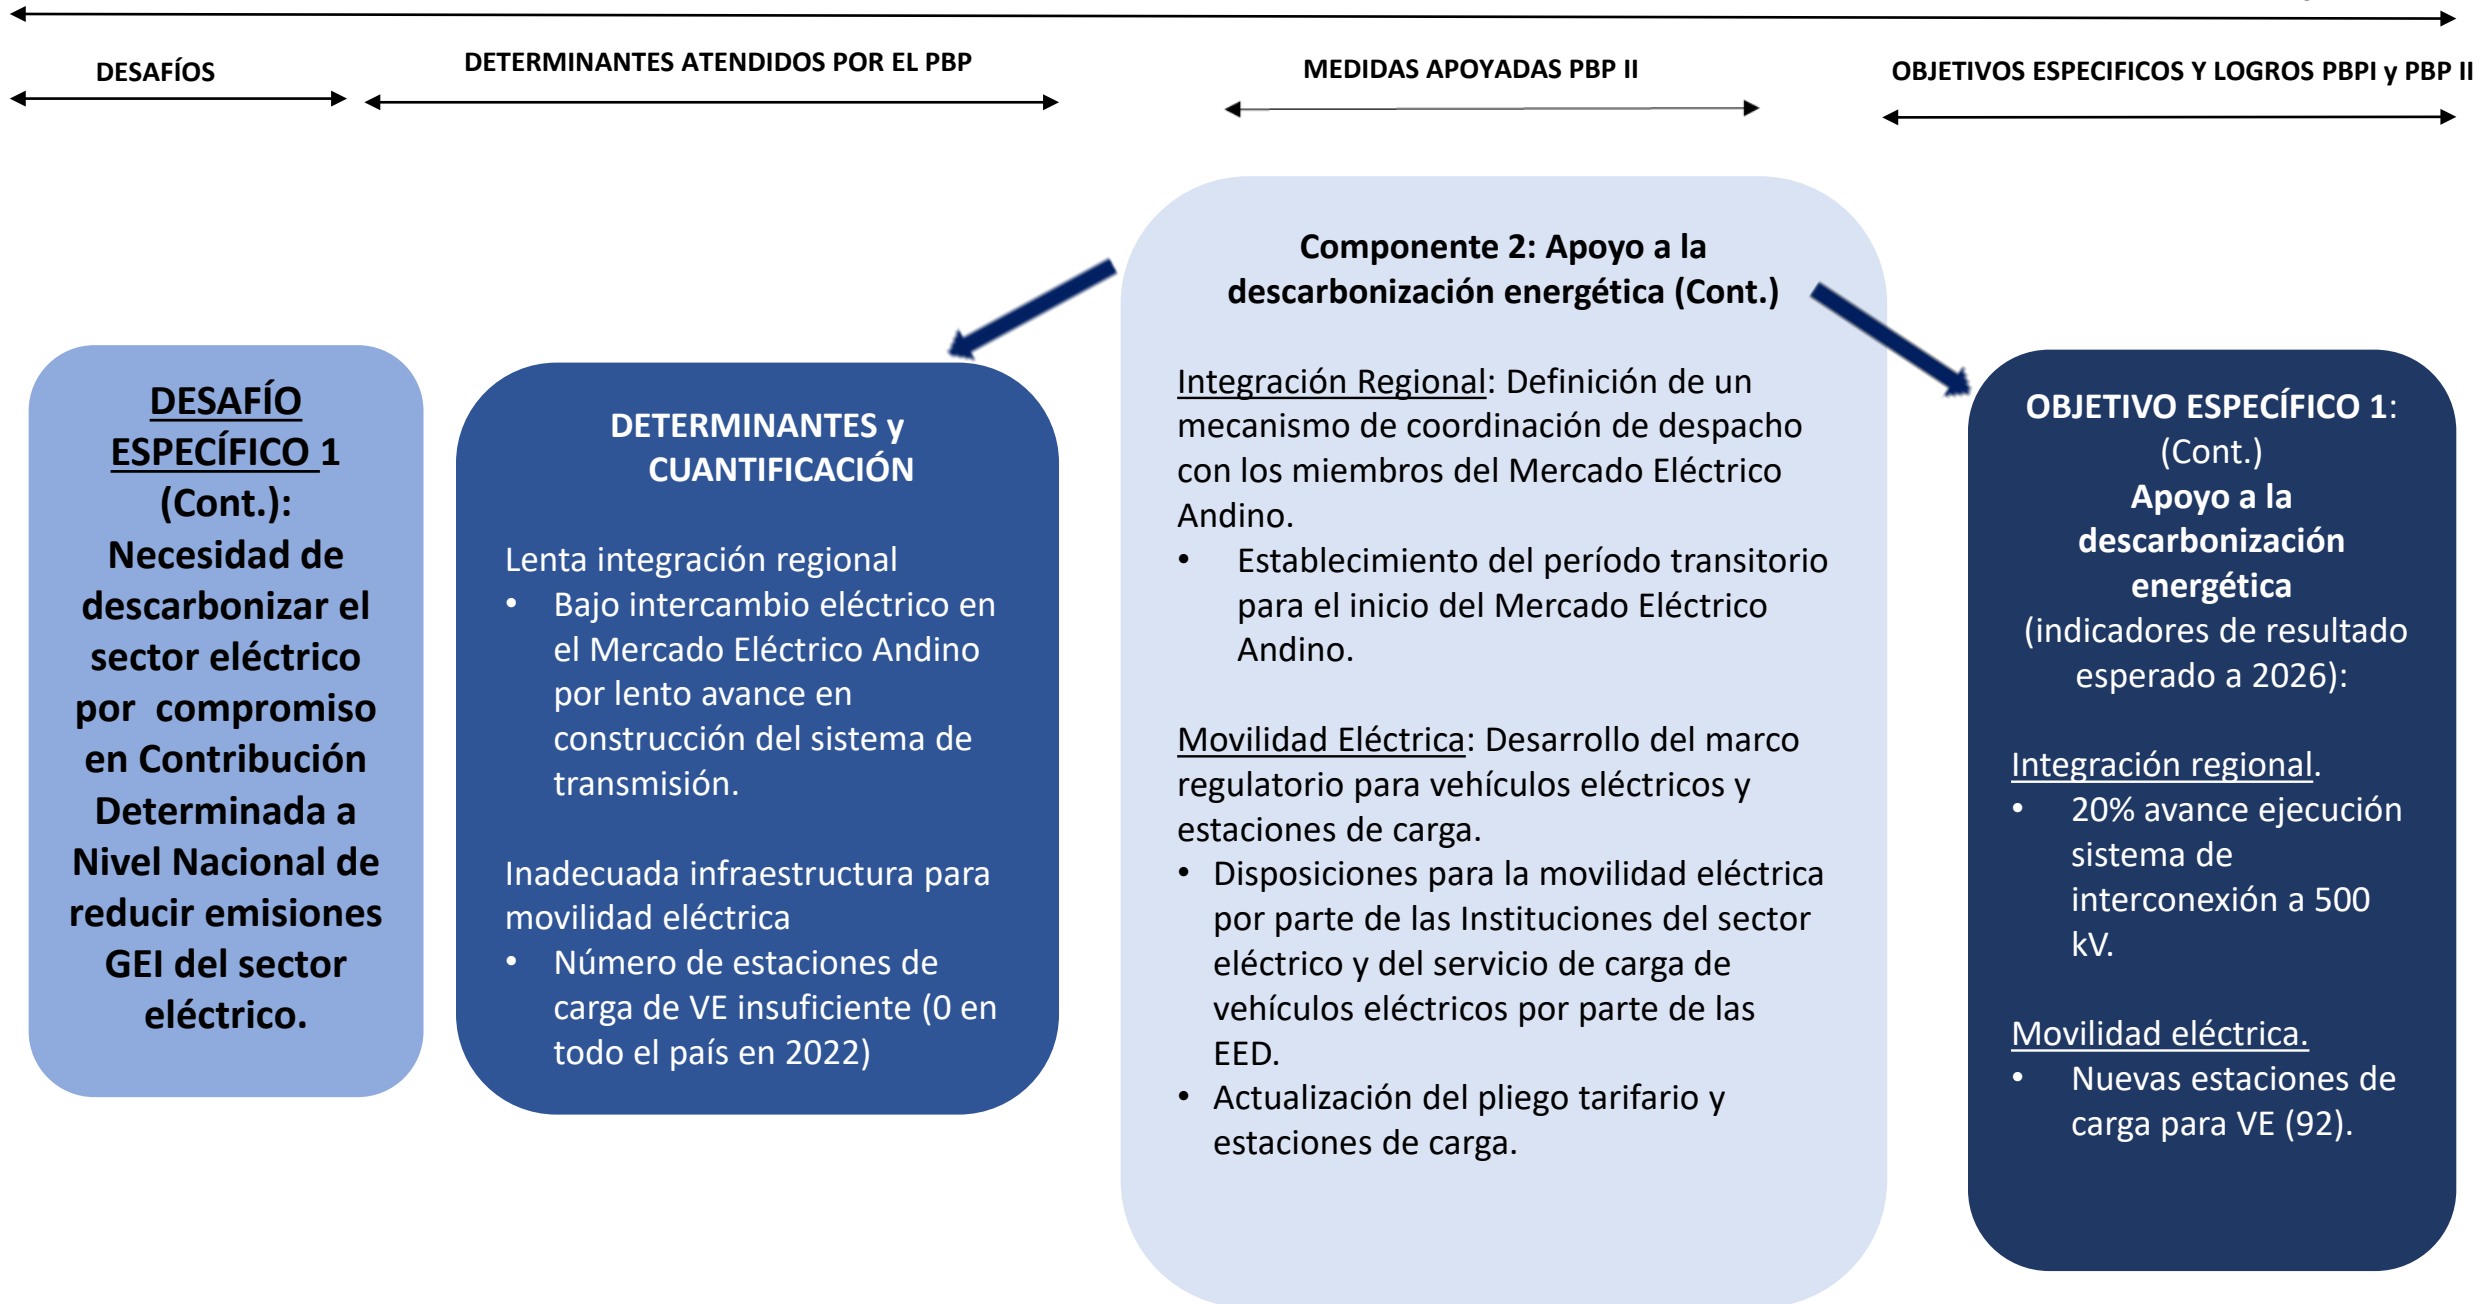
DESAFÍOS

DETERMINANTES ATENDIDOS POR EL PBP

MEDIDAS APOYADAS PBP II

OBJETIVOS ESPECIFICOS Y LOGROS PBPI y PBP II

DESAFÍO ESPECÍFICO 1 (Cont.): Necesidad de descarbonizar el sector eléctrico por compromiso en Contribución Determinada a Nivel Nacional de reducir emisiones GEI del sector eléctrico.

DETERMINANTES y CUANTIFICACIÓN

Lenta integración regional
• Bajo intercambio eléctrico en el Mercado Eléctrico Andino por lento avance en construcción del sistema de transmisión.

Inadecuada infraestructura para movilidad eléctrica
• Número de estaciones de carga de VE insuficiente (0 en todo el país en 2022)

Componente 2: Apoyo a la descarbonización energética (Cont.)

Integración Regional: Definición de un mecanismo de coordinación de despacho con los miembros del Mercado Eléctrico Andino.
• Establecimiento del período transitorio para el inicio del Mercado Eléctrico Andino.

Movilidad Eléctrica: Desarrollo del marco regulatorio para vehículos eléctricos y estaciones de carga.
• Disposiciones para la movilidad eléctrica por parte de las Instituciones del sector eléctrico y del servicio de carga de vehículos eléctricos por parte de las EED.
• Actualización del pliego tarifario y estaciones de carga.

OBJETIVO ESPECÍFICO 1: (Cont.)
Apoyo a la descarbonización energética
(indicadores de resultado esperado a 2026):

Integración regional.
• 20% avance ejecución sistema de interconexión a 500 kV.

Movilidad eléctrica.
• Nuevas estaciones de carga para VE (92).